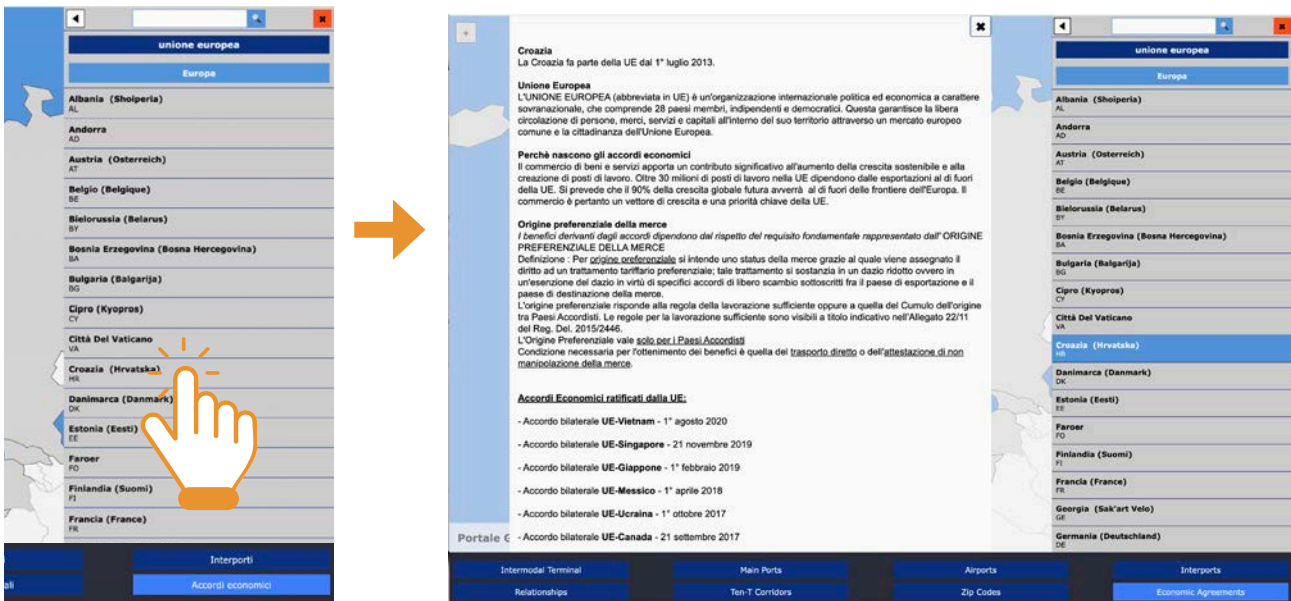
unione europea
Europa
Albania (Shoqeria)
AL
Andorra
AD
Austria (Osterreich)
AT
Belgio (Belgique)
BE
Bielorussia (Belarus)
BY
Bosnia Erzegovina (Bosna Hercegovina)
BA
Bulgaria (Balgarija)
BG
Cipro (Kyopros)
CY
Città Del Vaticano
VA
Croazia (Hrvatska)
HR
Danimarca (Danmark)
DK
Estonia (Eesti)
EE
Faroer
FO
Finlandia (Suomi)
FI
Francia (France)
FR
Interporti
ali
Accordi economici

Croazia
La Croazia fa parte della UE dal 1° luglio 2013.

Unione Europea
L'UNIONE EUROPEA (abbreviata in UE) è un'organizzazione internazionale politica ed economica a carattere sovranazionale, che comprende 28 paesi membri, indipendenti e democratici. Questa garantisce la libera circolazione di persone, merci, servizi e capitali all'interno del suo territorio attraverso un mercato europeo comune e la cittadinanza dell'Unione Europea.

Perchè nascono gli accordi economici
Il commercio di beni e servizi apporta un contributo significativo all'aumento della crescita sostenibile e alla creazione di posti di lavoro. Oltre 30 milioni di posti di lavoro nella UE dipendono dalle esportazioni al di fuori della UE. Si prevede che il 90% della crescita globale futura avverrà al di fuori delle frontiere dell'Europa. Il commercio è pertanto un vettore di crescita e una priorità chiave della UE.

Origine preferenziale della merce
I benefici derivanti dagli accordi dipendono dal rispetto del requisito fondamentale rappresentato dall' ORIGINE PREFERENZIALE DELLA MERCE
Definizione : Per origine preferenziale si intende uno status della merce grazie al quale viene assegnato il diritto ad un trattamento tariffario preferenziale; tale trattamento si sostanzia in un dazio ridotto ovvero in un'esenzione del dazio in virtù di specifici accordi di libero scambio sottoscritti fra il paese di esportazione e il paese di destinazione della merce.
L'origine preferenziale risponde alla regola della lavorazione sufficiente oppure a quella del Cumulo dell'origine tra Paesi Accordisti. Le regole per la lavorazione sufficiente sono visibili a titolo indicativo nell'Allegato 22/11 del Reg. Del. 2015/2446.
L'Origine Preferenziale vale solo per i Paesi Accordisti
Condizione necessaria per l'ottenimento dei benefici è quella del trasporto diretto o dell'attestazione di non manipolazione della merce.

Accordi Economici ratificati dalla UE:

- Accordo bilaterale UE-Vietnam - 1° agosto 2020

- Accordo bilaterale UE-Singapore - 21 novembre 2019

- Accordo bilaterale UE-Giappone - 1° febbraio 2019

- Accordo bilaterale UE-Messico - 1° aprile 2018

- Accordo bilaterale UE-Ucraina - 1° ottobre 2017

- Accordo bilaterale UE-Canada - 21 settembre 2017

Portale G

unione europea
Europa
Albania (Shoqeria)
AL
Andorra
AD
Austria (Osterreich)
AT
Belgio (Belgique)
BE
Bielorussia (Belarus)
BY
Bosnia Erzegovina (Bosna Hercegovina)
BA
Bulgaria (Balgarija)
BG
Cipro (Kyopros)
CY
Città Del Vaticano
VA
Croazia (Hrvatska)
HR
Danimarca (Danmark)
DK
Estonia (Eesti)
EE
Faroer
FO
Finlandia (Suomi)
FI
Francia (France)
FR
Georgia (Sak'art Velo)
GE
Germania (Deutschland)
DE

Intermodal Terminal
Main Ports
Airports
Interports
Relationships
Ten-T Corridors
Zip Codes
Economic Agreements